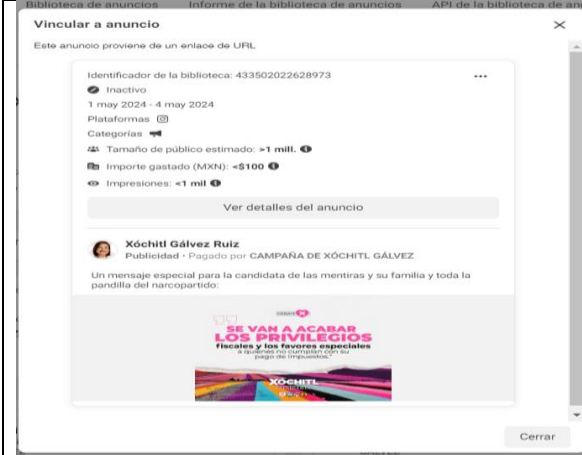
Biblioteca de anuncios Informe de la biblioteca de anuncios API de la biblioteca de an

Vincular a anuncio

Este anuncio proviene de un enlace de URL

Identificador de la biblioteca: 433502022628973

Inactivo

1 may 2024 - 4 may 2024

Plataformas

Categorías

Tamaño de público estimado: >1 mill.

Importe gastado (MXN): <$100

Impresiones: <1 mil

Ver detalles del anuncio

Xóchitl Gálvez Ruiz

Publicidad · Pagado por CAMPAÑA DE XÓCHITL GÁLVEZ

Un mensaje especial para la candidata de las mentiras y su familia y toda la pandilla del narcopartido:

SE VAN A ACABAR LOS PRIVILEGIOS fiscales y los favores especiales a quienes no cumplan con su pago de impuestos.

XÓCHITL

Cerrar